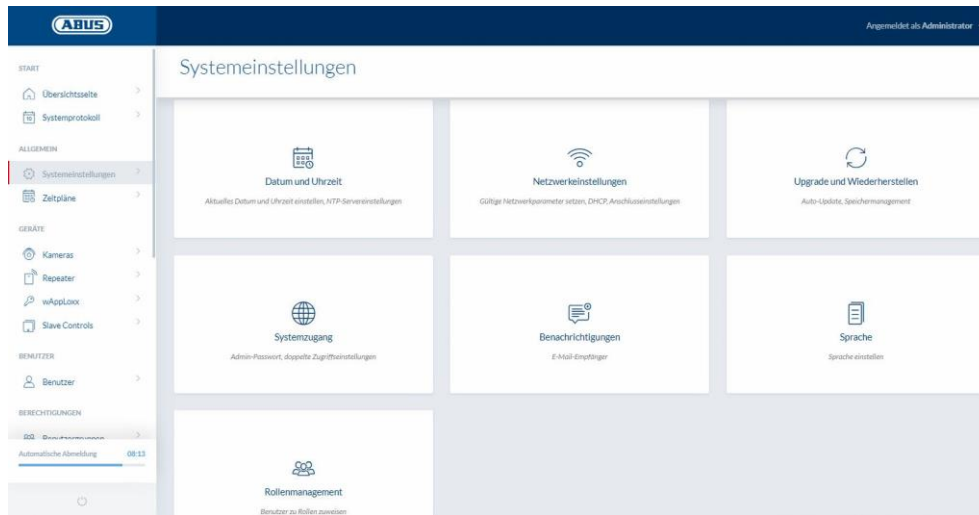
ABUS

Angemeldet als Administrator

START

Übersichtsseite

Systemprotokoll

ALLGEMEIN

Systemeinstellungen

Zeitpläne

GERÄTE

Kameras

Repeater

wAppLoxx

Slave Controls

BENUTZER

Benutzer

BERECHTIGUNGEN

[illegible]

Automatische Abmeldung 08:13

Systemeinstellungen

Datum und Uhrzeit

Aktuelles Datum und Uhrzeit einstellen, NTP-Servereinstellungen

Netzwerkeinstellungen

Gültige Netzwerkparameter setzen, DHCP, Anschlusseinstellungen

Upgrade und Wiederherstellen

Auto-Update, Speichermanagement

Systemzugang

Admin-Passwort, doppelte Zugriffseinstellungen

Benachrichtigungen

E-Mail-Empfänger

Sprache

Sprache einstellen

Rollenmanagement

Benutzer zu Rollen zuweisen